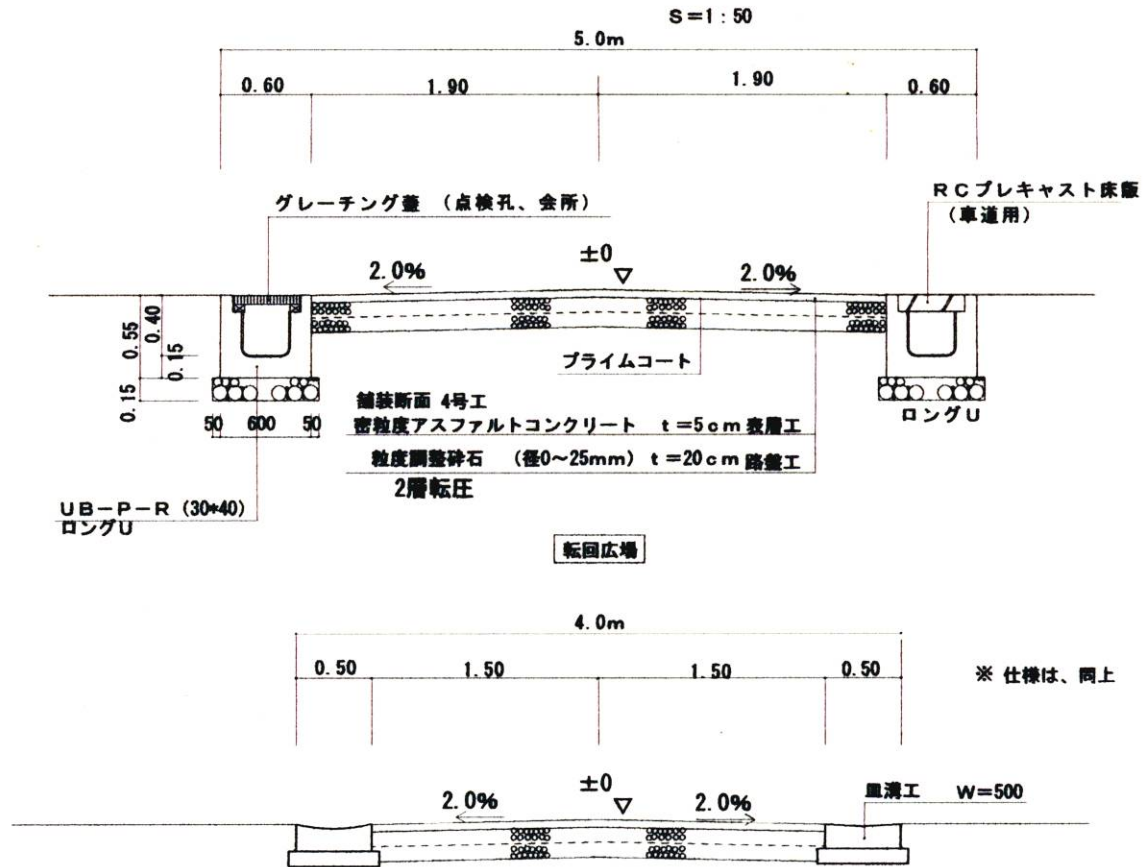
S＝1：50

5.0m

0.60　1.90　1.90　0.60

グレーチング蓋（点検孔、会所）

RCプレキャスト床版（車道用）

±0

2.0%　2.0%

0.55　0.40　0.15　0.15

プライムコート

舗装断面 4号工

密粒度アスファルトコンクリート　t＝5cm 表層工

粒度調整砕石　（径0～25mm）t＝20cm 路盤工

2層転圧

50　600　50

ロングU

UB－P－R（30*40）
ロングU

転回広場

4.0m

0.50　1.50　1.50　0.50

※ 仕様は、同上

±0

2.0%　2.0%

皿溝工　W＝500